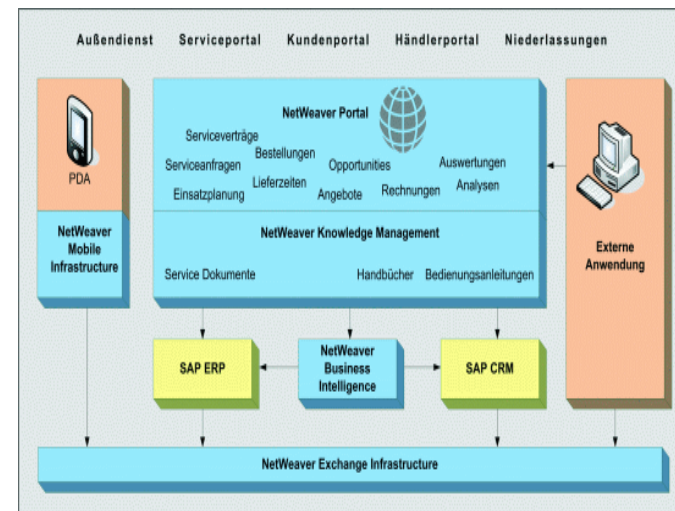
Außendienst Serviceportal Kundenportal Händlerportal Niederlassungen

PDA

NetWeaver Mobile Infrastructure

NetWeaver Portal

Serviceverträge
Serviceanfragen
Bestellungen
Opportunities
Auswertungen
Einsatzplanung
Lieferzeiten
Angebote
Rechnungen
Analysen

NetWeaver Knowledge Management

Service Dokumente
Handbücher
Bedienungsanleitungen

Externe Anwendung

SAP ERP

NetWeaver Business Intelligence

SAP CRM

NetWeaver Exchange Infrastructure